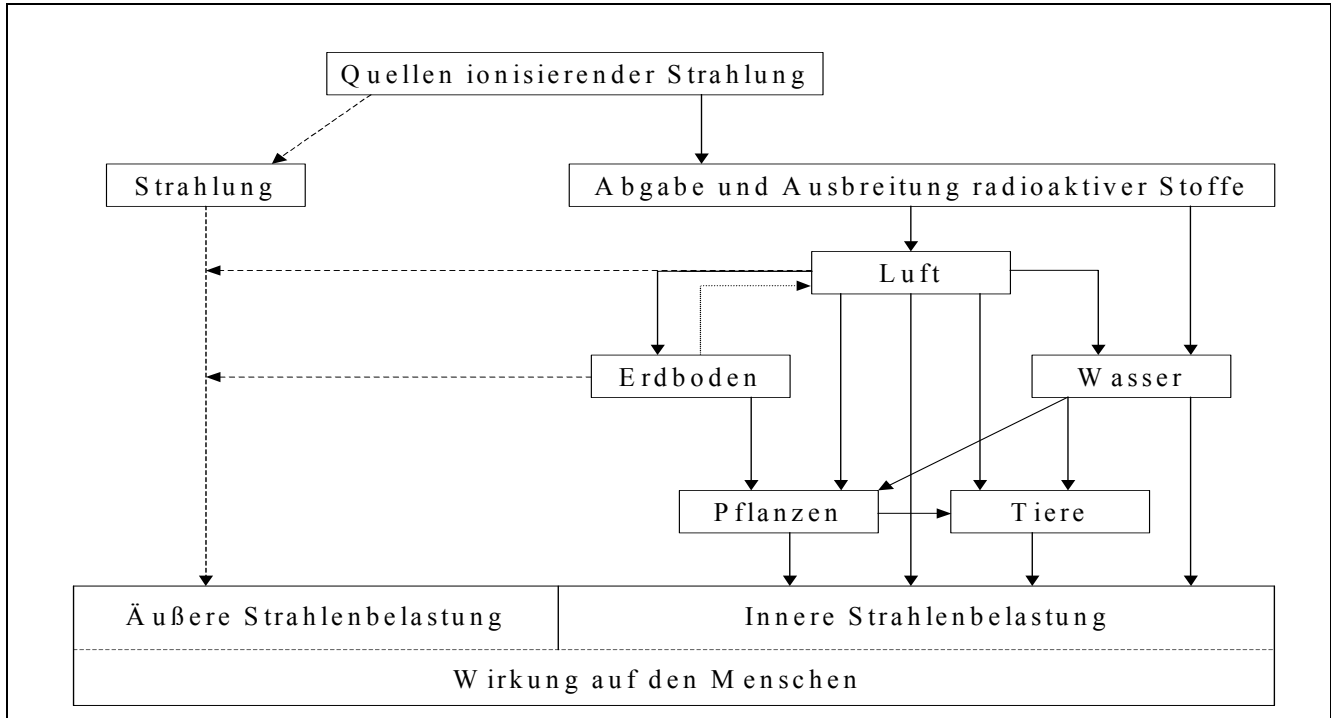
Quellen ionisierender Strahlung

Strahlung

Abgabe und Ausbreitung radioaktiver Stoffe

Luft

Erdboden

Wasser

Pflanzen

Tiere

Äußere Strahlenbelastung

Innere Strahlenbelastung

Wirkung auf den Menschen